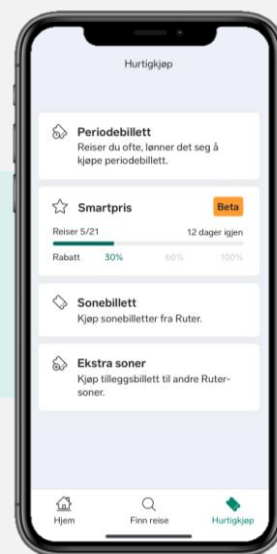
Hurtigkjøp

Periodebillett
Reiser du ofte, lønner det seg å kjøpe periodebillett.

Smartpris
Beta
Reiser 5/21
12 dager igjen
Rabatt 30% 60% 100%

Sonebillett
Kjøp sonebilletter fra Ruter.

Ekstra soner
Kjøp tilleggsbillett til andre Ruter-soner.

Hjem
Finn reise
Hurtigkjøp